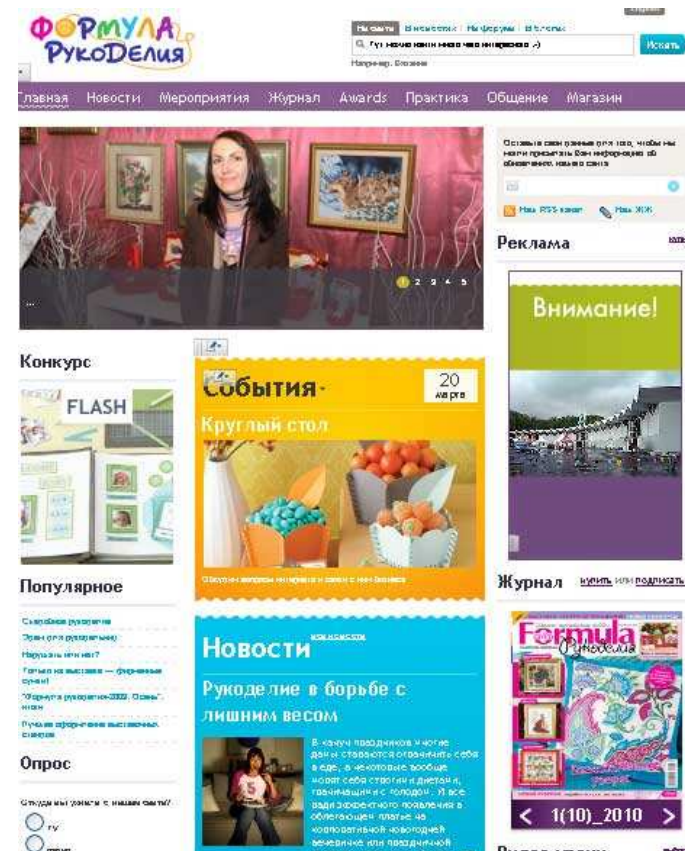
ФОРМУЛА РукоДелия

На сайте | В новостях | На форуме | В блогах

Тут может быть ваша реклама ;-)

Искать

Например, Вязание

Главная Новости Мероприятия Журнал Awards Практика Общение Магазин

1 2 3 4 5

...

Оставьте свои данные для того, чтобы мы могли присылать Вам информацию об обновлениях нашего сайта

Наш RSS канал Наш ЖЖ

Реклама

Внимание!

Конкурс

FLASH

События

20 марта

Круглый стол

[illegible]

Популярное

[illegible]

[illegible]

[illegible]

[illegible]

"Формула рукоделия-2009. Осень" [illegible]

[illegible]

Опрос

Откуда вы узнали о нашем сайте?

ту

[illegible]

Новости

все новости

Рукоделие в борьбе с лишним весом

В канун праздников многие дамы стараются ограничить себя в еде, а некоторые вообще морят себя строгими диетами, граничащими с голодом. И все ради эффектного появления в облегающем платье на корпоративной новогодней вечеринке или праздничной

Журнал купить или подписать

Formula Рукоделия

1(10)_2010

Видео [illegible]